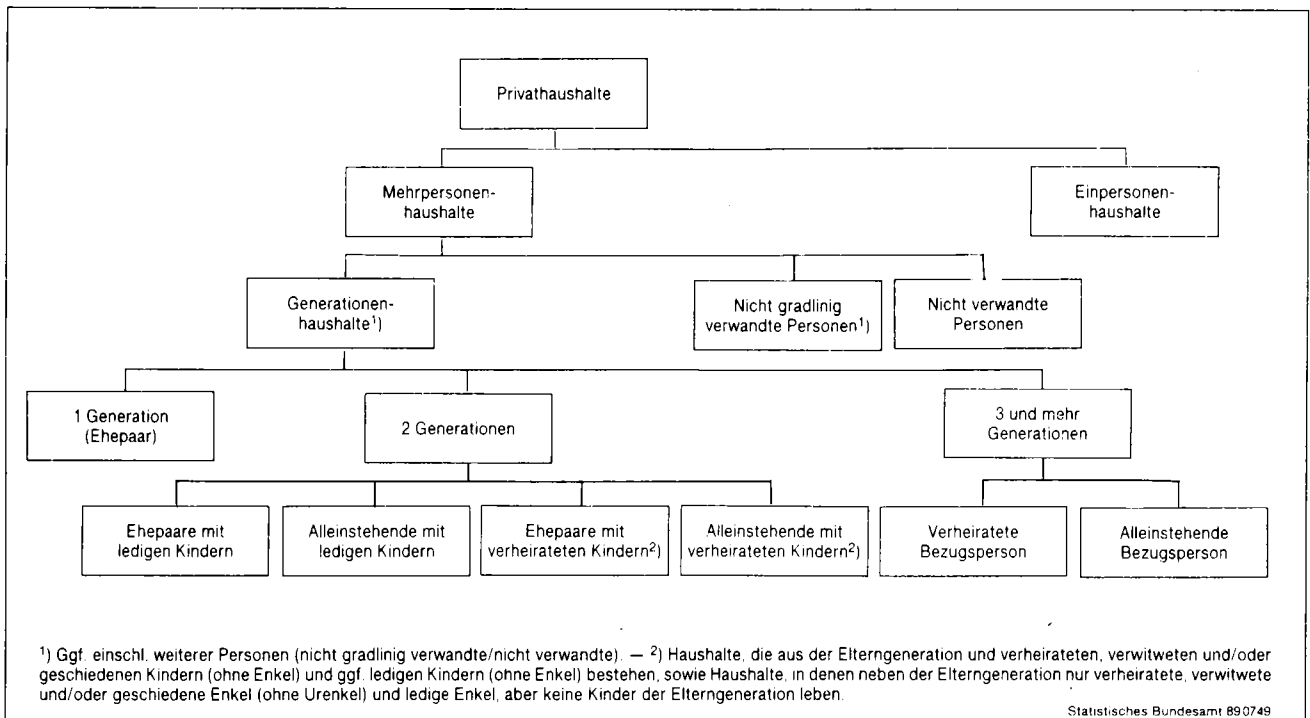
Privathaushalte

Mehrpersonenhaushalte

Einpersonenhaushalte

Generationenhaushalte$^{1})$

Nicht gradlinig verwandte Personen$^{1})$

Nicht verwandte Personen

1 Generation (Ehepaar)

2 Generationen

3 und mehr Generationen

Ehepaare mit ledigen Kindern

Alleinstehende mit ledigen Kindern

Ehepaare mit verheirateten Kindern$^{2})$

Alleinstehende mit verheirateten Kindern$^{2})$

Verheiratete Bezugsperson

Alleinstehende Bezugsperson

$^{1})$ Ggf. einschl. weiterer Personen (nicht gradlinig verwandte/nicht verwandte). — $^{2})$ Haushalte, die aus der Elterngeneration und verheirateten, verwitweten und/oder geschiedenen Kindern (ohne Enkel) und ggf. ledigen Kindern (ohne Enkel) bestehen, sowie Haushalte, in denen neben der Elterngeneration nur verheiratete, verwitwete und/oder geschiedene Enkel (ohne Urenkel) und ledige Enkel, aber keine Kinder der Elterngeneration leben.

Statistisches Bundesamt 890749